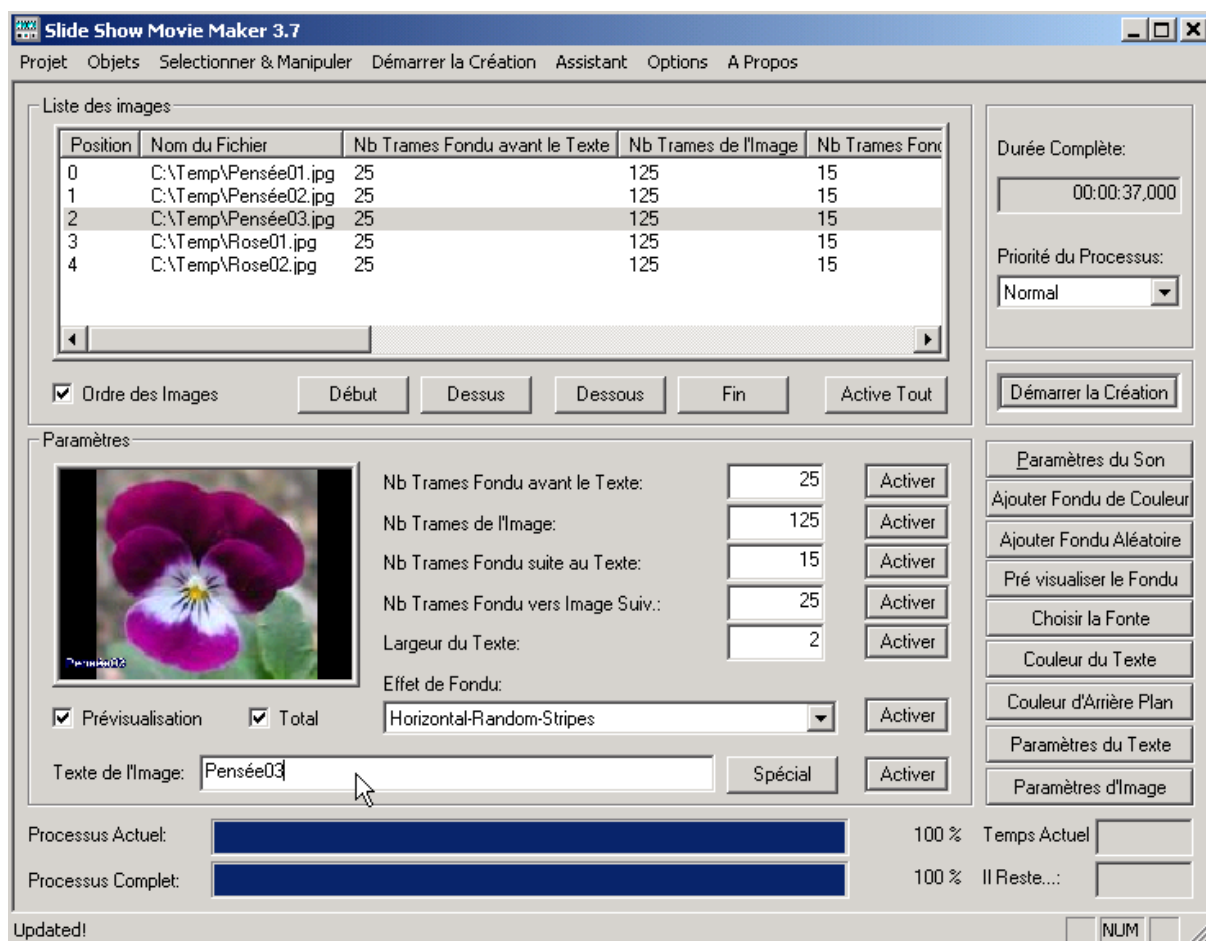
Slide Show Movie Maker 3.7

Projet Objets Selectionner & Manipuler Démarrer la Création Assistant Options A Propos

Liste des images

| Position | Nom du Fichier | Nb Trames Fondu avant le Texte | Nb Trames de l'Image | Nb Trames Fon |
|---|---|---|---|---|
| 0 | C:\Temp\Pensée01.jpg | 25 | 125 | 15 |
| 1 | C:\Temp\Pensée02.jpg | 25 | 125 | 15 |
| 2 | C:\Temp\Pensée03.jpg | 25 | 125 | 15 |
| 3 | C:\Temp\Rose01.jpg | 25 | 125 | 15 |
| 4 | C:\Temp\Rose02.jpg | 25 | 125 | 15 |

Ordre des Images Début Dessus Dessous Fin Active Tout

Durée Complète:
00:00:37,000

Priorité du Processus:
Normal

Démarrer la Création

Paramètres

Pensée03

Nb Trames Fondu avant le Texte: 25 Activer
Nb Trames de l'Image: 125 Activer
Nb Trames Fondu suite au Texte: 15 Activer
Nb Trames Fondu vers Image Suiv.: 25 Activer
Largeur du Texte: 2 Activer
Effet de Fondu:
Horizontal-Random-Stripes Activer

Prévisualisation Total

Texte de l'Image: Pensée03 Spécial Activer

Paramètres du Son
Ajouter Fondu de Couleur
Ajouter Fondu Aléatoire
Pré visualiser le Fondu
Choisir la Fonte
Couleur du Texte
Couleur d'Arrière Plan
Paramètres du Texte
Paramètres d'Image

Processus Actuel: 100 % Temps Actuel
Processus Complet: 100 % Il Reste...:

Updated! NUM